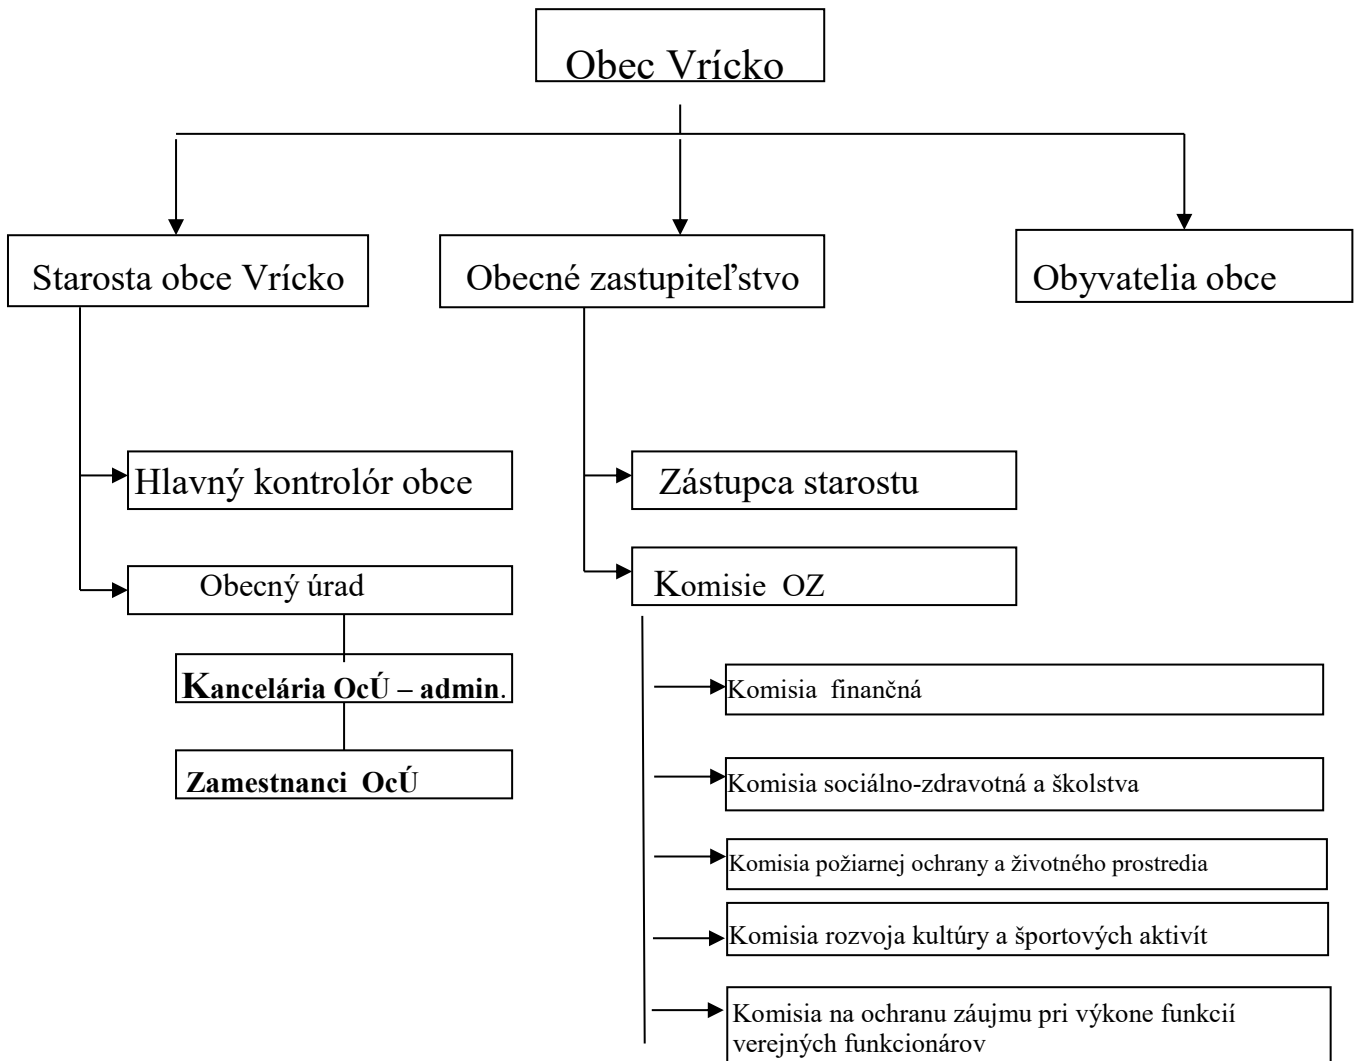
Obec Vrícko

Starosta obce Vrícko

Obecné zastupiteľstvo

Obyvatelia obce

Hlavný kontrolór obce

Obecný úrad

Kancelária OcÚ – admin.

Zamestnanci OcÚ

Zástupca starostu

Komisie OZ

Komisia finančná

Komisia sociálno-zdravotná a školstva

Komisia požiarnej ochrany a životného prostredia

Komisia rozvoja kultúry a športových aktivít

Komisia na ochranu záujmu pri výkone funkcií verejných funkcionárov